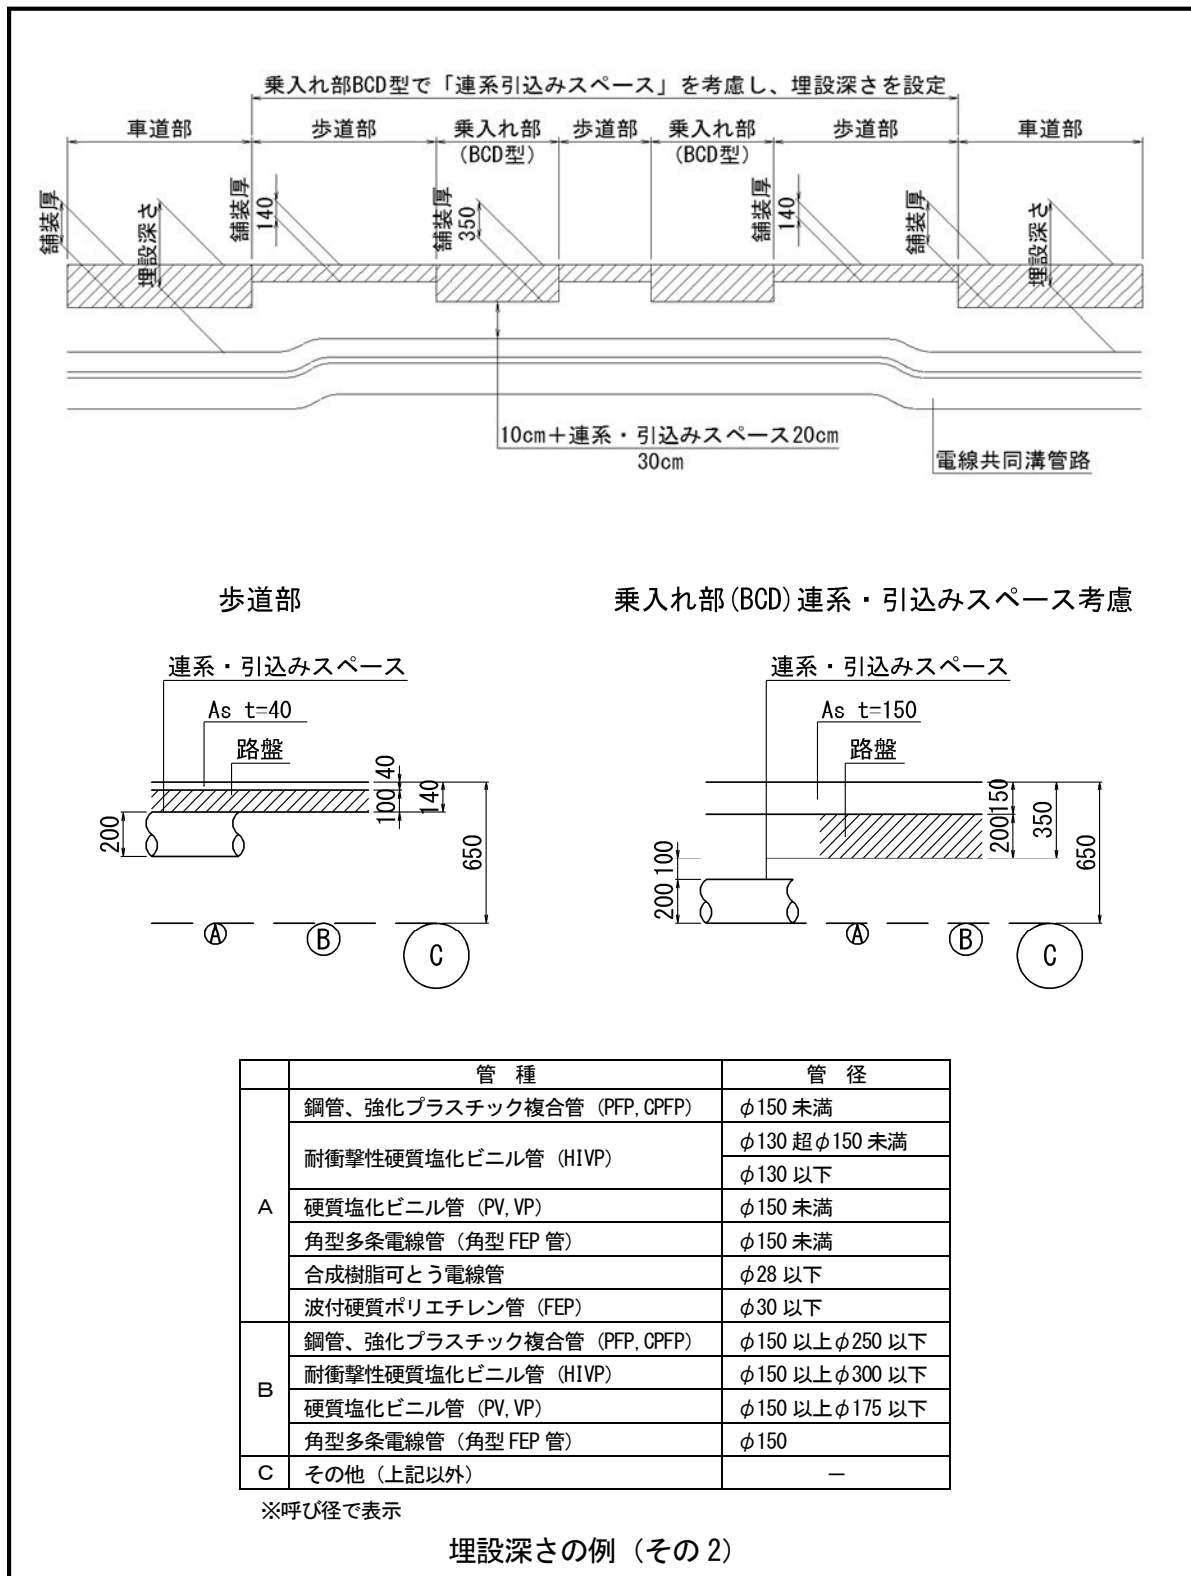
乗入れ部BCD型で「連系引込みスペース」を考慮し、埋設深さを設定

車道部 歩道部 乗入れ部 (BCD型) 歩道部 乗入れ部 (BCD型) 歩道部 車道部

舗装厚 埋設深さ 舗装厚 140 舗装厚 350 舗装厚 140 舗装厚 埋設深さ

10cm＋連系・引込みスペース20cm
30cm

電線共同溝管路

歩道部

連系・引込みスペース
As t=40
路盤
40 100 140 200 650
Ⓐ Ⓑ C

乗入れ部(BCD)連系・引込みスペース考慮

連系・引込みスペース
As t=150
路盤
150 200 350 650 100 200
Ⓐ Ⓑ C

| | 管 種 | 管 径 |
|---|---|---|
| A | 鋼管、強化プラスチック複合管 (PFP, CPFP) | $\phi$150 未満 |
| | 耐衝撃性硬質塩化ビニル管 (HIVP) | $\phi$130 超$\phi$150 未満 |
| | | $\phi$130 以下 |
| | 硬質塩化ビニル管 (PV, VP) | $\phi$150 未満 |
| | 角型多条電線管 (角型 FEP 管) | $\phi$150 未満 |
| | 合成樹脂可とう電線管 | $\phi$28 以下 |
| | 波付硬質ポリエチレン管 (FEP) | $\phi$30 以下 |
| B | 鋼管、強化プラスチック複合管 (PFP, CPFP) | $\phi$150 以上$\phi$250 以下 |
| | 耐衝撃性硬質塩化ビニル管 (HIVP) | $\phi$150 以上$\phi$300 以下 |
| | 硬質塩化ビニル管 (PV, VP) | $\phi$150 以上$\phi$175 以下 |
| | 角型多条電線管 (角型 FEP 管) | $\phi$150 |
| C | その他 (上記以外) | ― |

※呼び径で表示

埋設深さの例 (その 2)